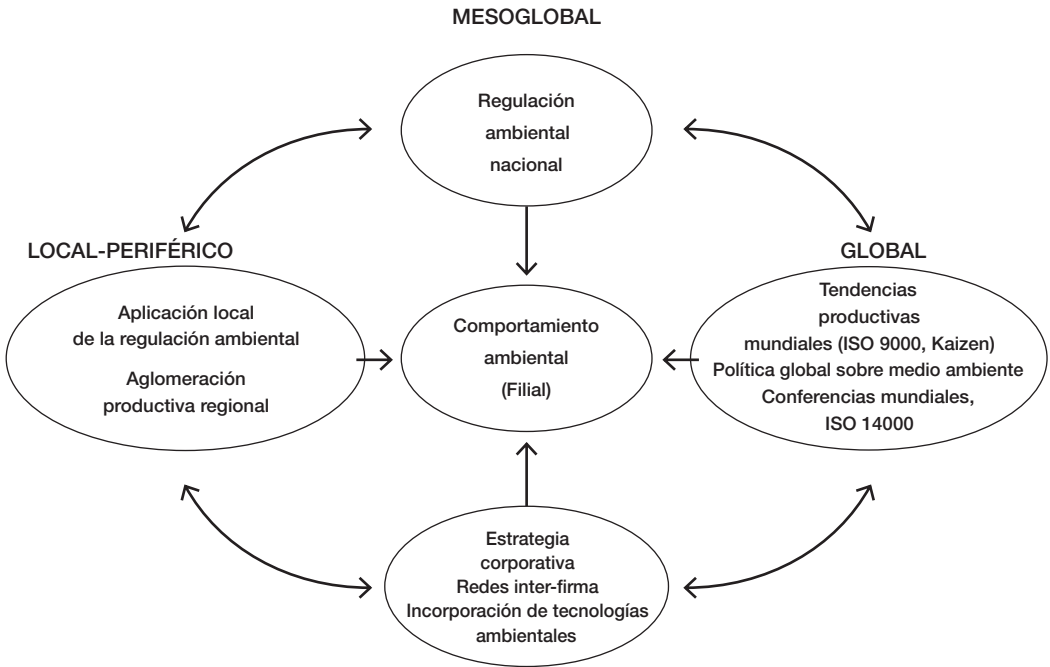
MESOGLOBAL

Regulación ambiental nacional

LOCAL-PERIFÉRICO

Aplicación local de la regulación ambiental

Aglomeración productiva regional

Comportamiento ambiental (Filial)

GLOBAL

Tendencias productivas mundiales (ISO 9000, Kaizen)
Política global sobre medio ambiente
Conferencias mundiales, ISO 14000

Estrategia corporativa
Redes inter-firma
Incorporación de tecnologías ambientales